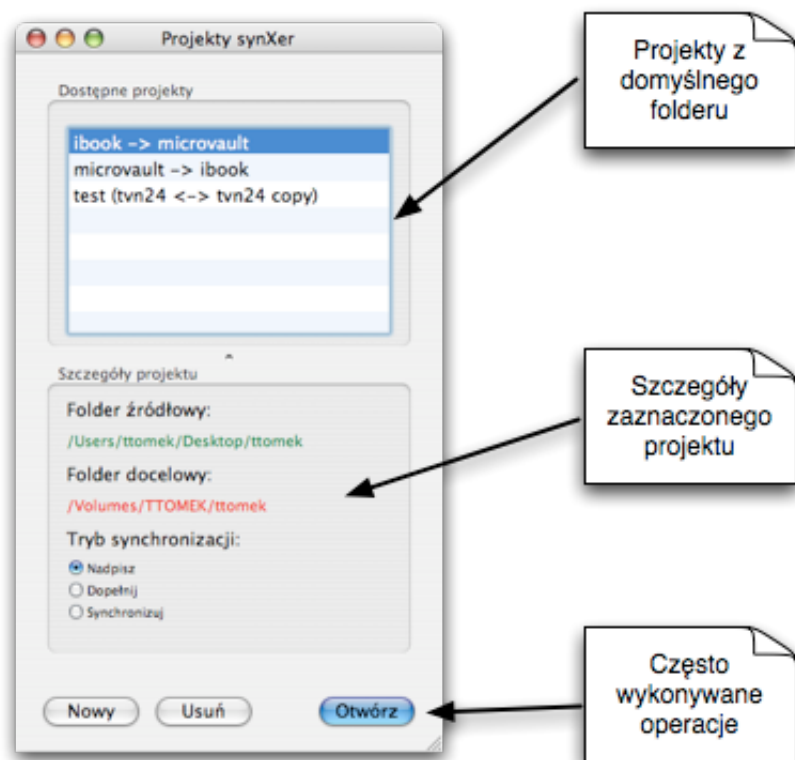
Projekty synXer

Dostępne projekty

ibook -> microvault
microvault -> ibook
test (tvn24 <-> tvn24 copy)

Szczegóły projektu

Folder źródłowy:
/Users/ttomek/Desktop/ttomek

Folder docelowy:
/Volumes/TTOMEK/ttomek

Tryb synchronizacji:
Nadpisz
Dopełnij
Synchronizuj

Nowy
Usuń
Otwórz

Projekty z domyślnego folderu

Szczegóły zaznaczonego projektu

Często wykonywane operacje